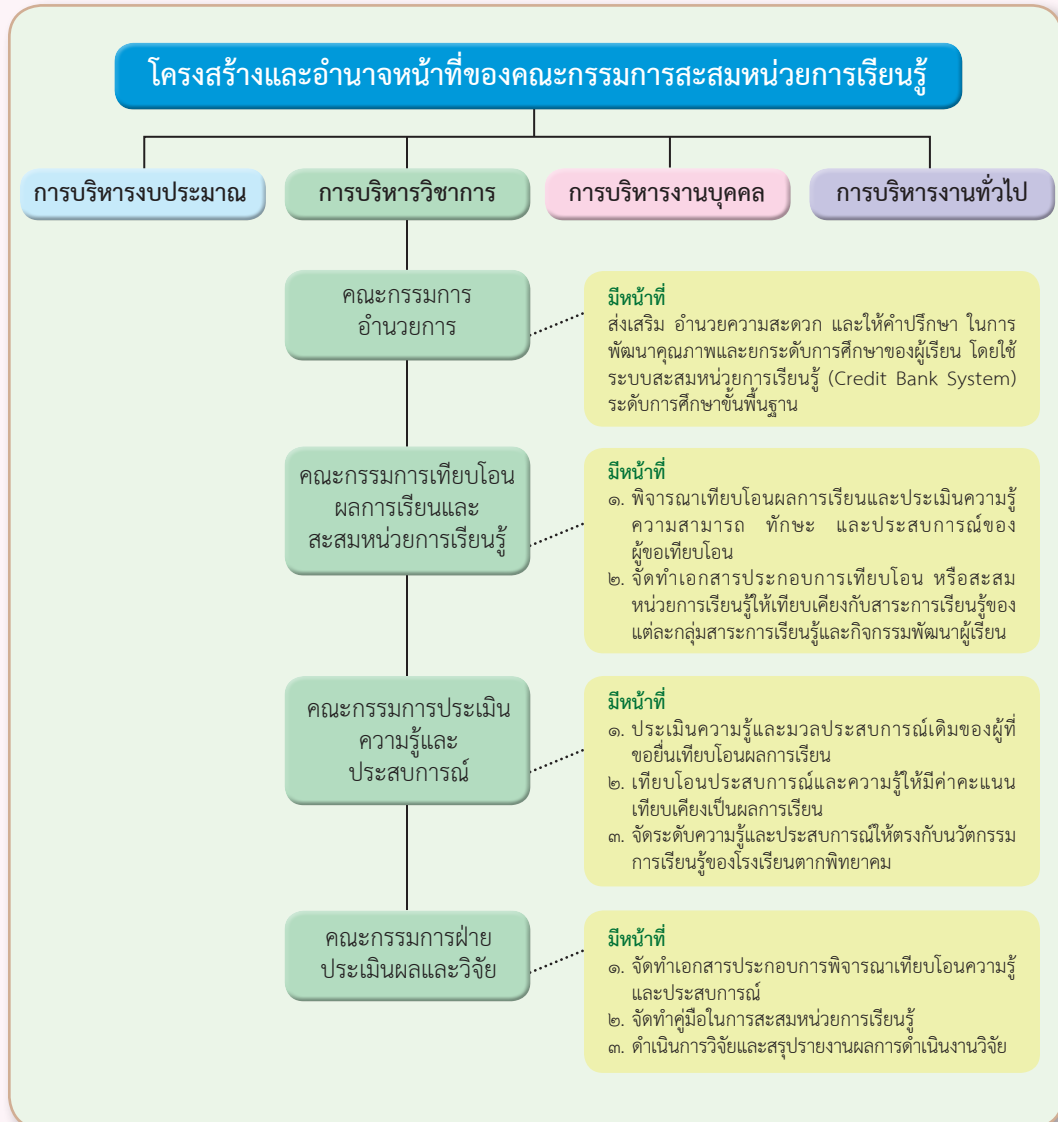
โครงสร้างและอำนาจหน้าที่ของคณะกรรมการสะสมหน่วยการเรียนรู้

การบริหารงบประมาณ

การบริหารวิชาการ

การบริหารงานบุคคล

การบริหารงานทั่วไป

คณะกรรมการอำนวยการ

มีหน้าที่
ส่งเสริม อำนวยความสะดวก และให้คำปรึกษา ในการพัฒนาคุณภาพและยกระดับการศึกษาของผู้เรียน โดยใช้ระบบสะสมหน่วยการเรียนรู้ (Credit Bank System) ระดับการศึกษาขั้นพื้นฐาน

คณะกรรมการเทียบโอนผลการเรียนและสะสมหน่วยการเรียนรู้

มีหน้าที่
๑. พิจารณาเทียบโอนผลการเรียนและประเมินความรู้ ความสามารถ ทักษะ และประสบการณ์ของผู้ขอเทียบโอน
๒. จัดทำเอกสารประกอบการเทียบโอน หรือสะสมหน่วยการเรียนรู้ให้เทียบเคียงกับสาระการเรียนรู้ของแต่ละกลุ่มสาระการเรียนรู้และกิจกรรมพัฒนาผู้เรียน

คณะกรรมการประเมินความรู้และประสบการณ์

มีหน้าที่
๑. ประเมินความรู้และมวลประสบการณ์เดิมของผู้ที่ขอยื่นเทียบโอนผลการเรียน
๒. เทียบโอนประสบการณ์และความรู้ให้มีค่าคะแนนเทียบเคียงเป็นผลการเรียน
๓. จัดระดับความรู้และประสบการณ์ให้ตรงกับนวัตกรรมการเรียนรู้ของโรงเรียนตากพิทยาคม

คณะกรรมการฝ่ายประเมินผลและวิจัย

มีหน้าที่
๑. จัดทำเอกสารประกอบการพิจารณาเทียบโอนความรู้และประสบการณ์
๒. จัดทำคู่มือในการสะสมหน่วยการเรียนรู้
๓. ดำเนินการวิจัยและสรุปรายงานผลการดำเนินงานวิจัย